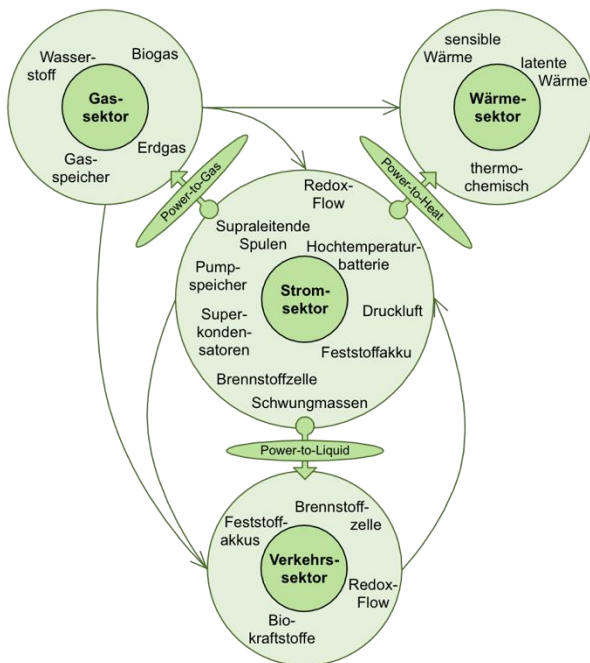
Wasserstoff
Biogas
Gassektor
Erdgas
Gasspeicher

sensible Wärme
latente Wärme
Wärmesektor
thermochemisch

Power-to-Gas
Power-to-Heat

Redox-Flow
Supraleitende Spulen
Hochtemperaturbatterie
Pumpspeicher
Stromsektor
Druckluft
Superkondensatoren
Feststoffakku
Brennstoffzelle
Schwungmassen

Power-to-Liquid

Brennstoffzelle
Feststoffakkus
Verkehrssektor
Redox-Flow
Biokraftstoffe